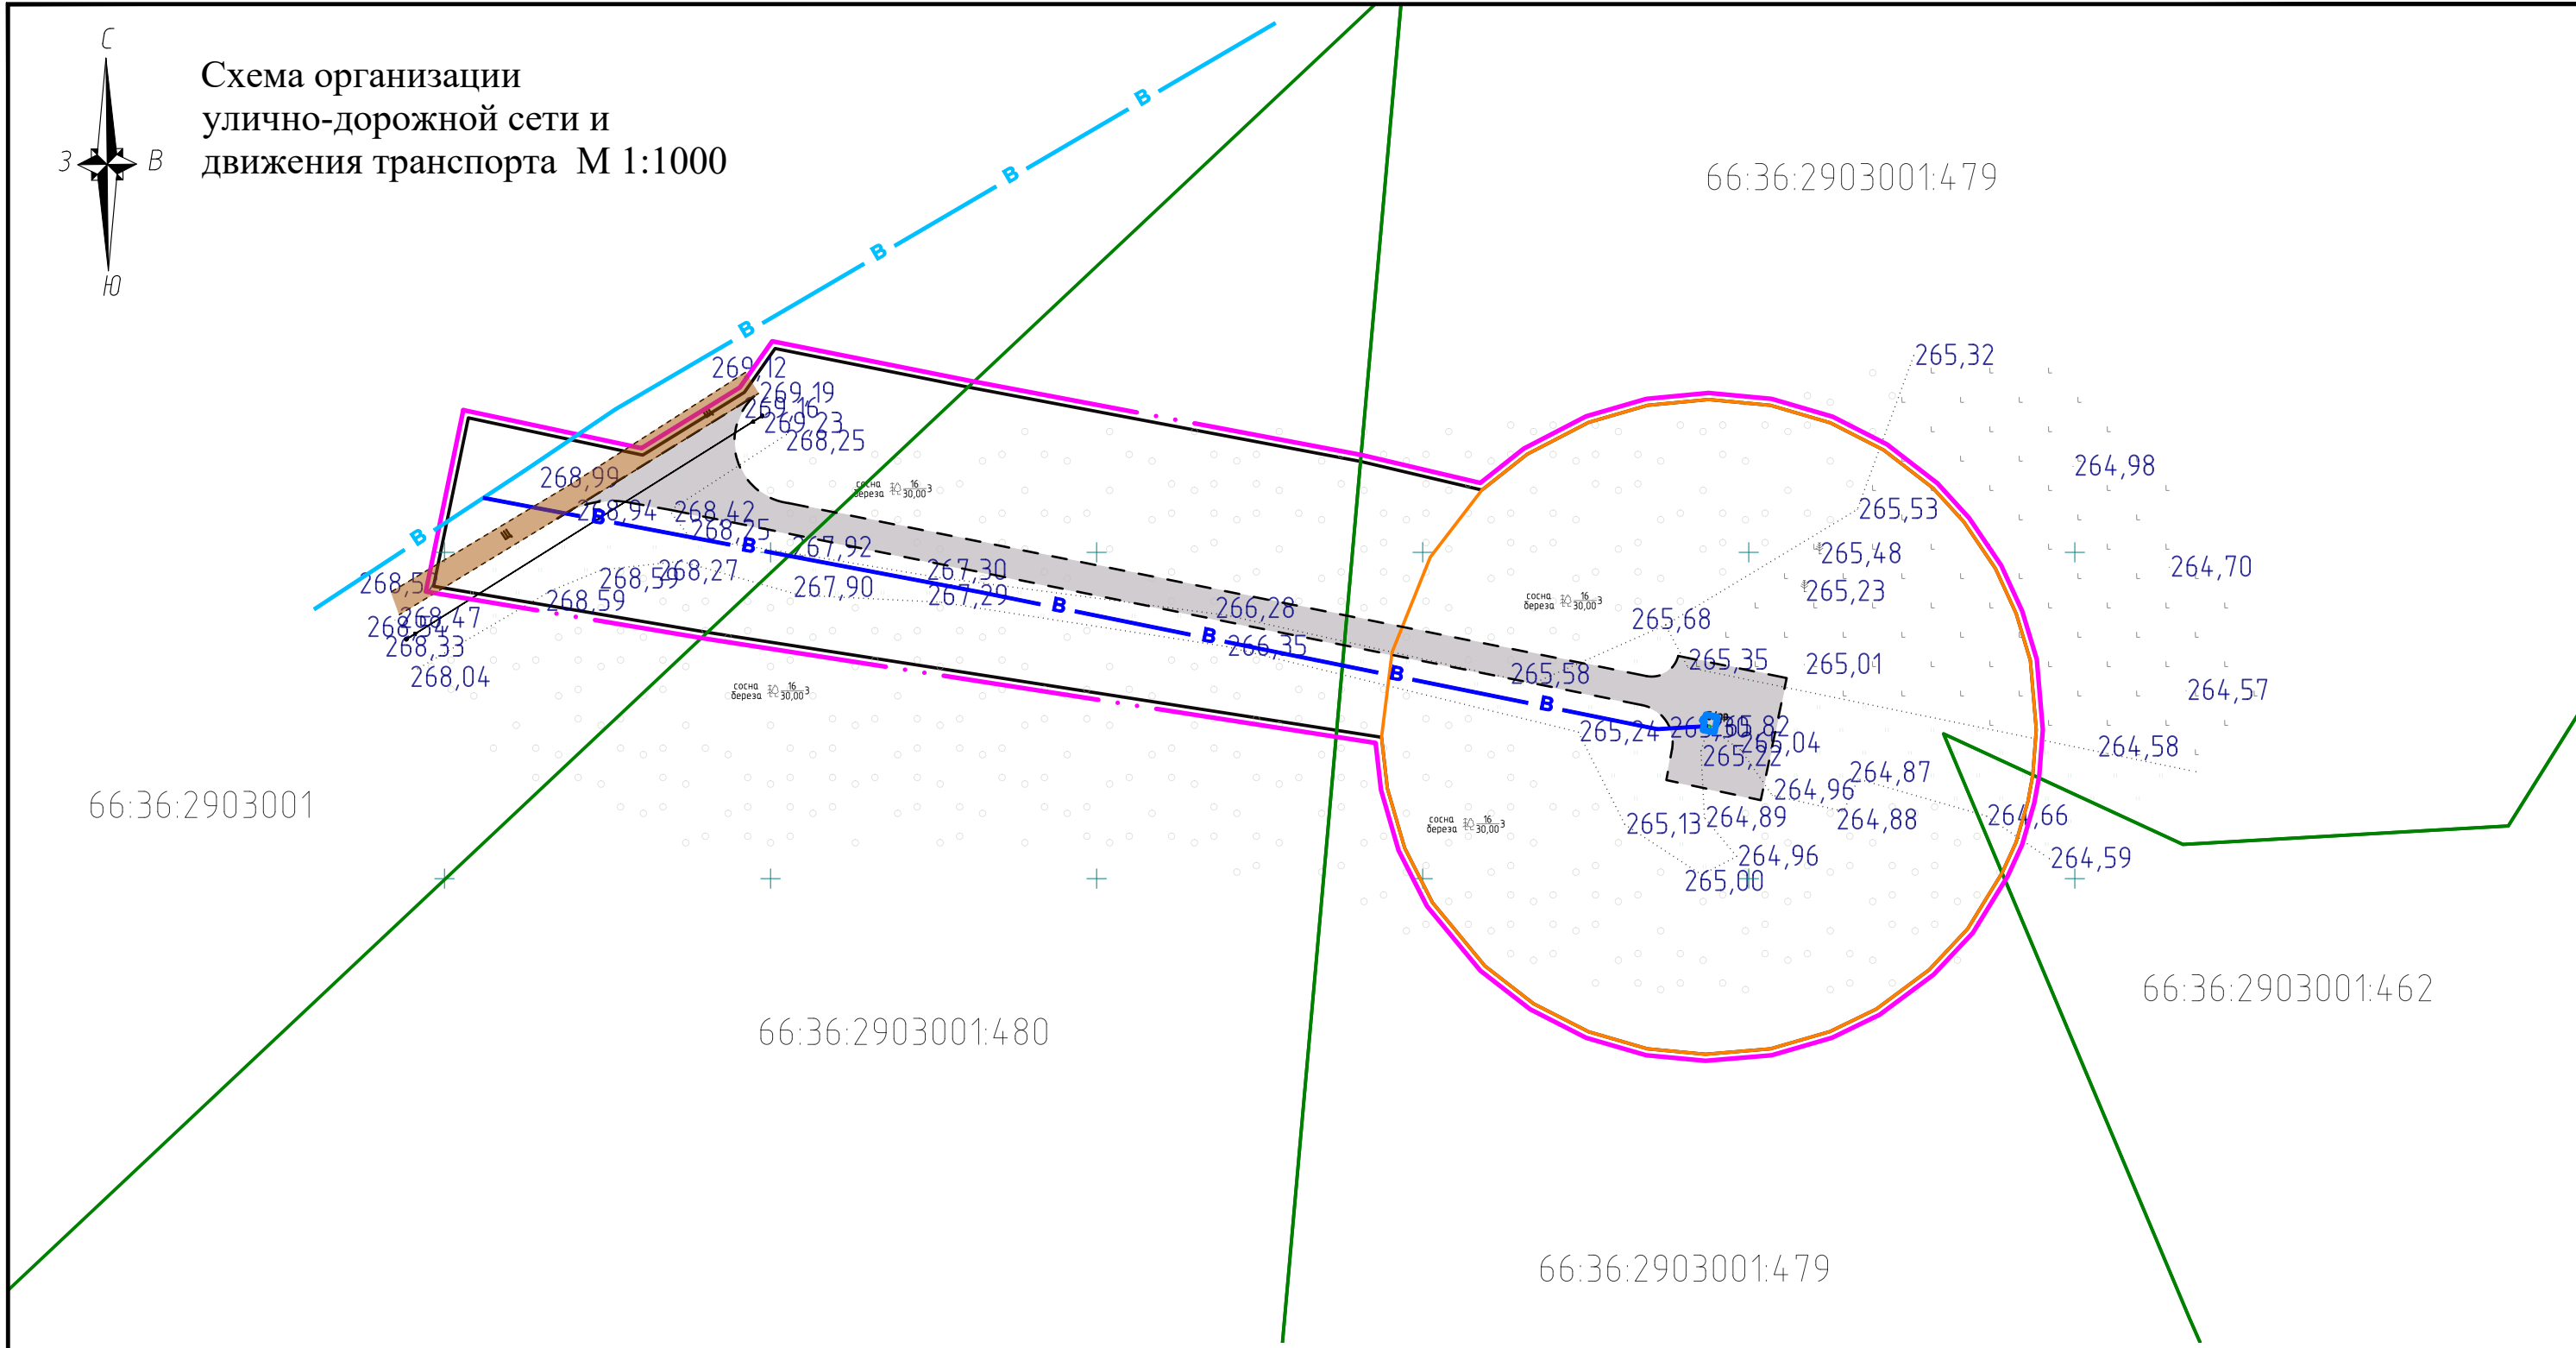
С
З
В
Ю

Схема организации улично-дорожной сети и движения транспорта М 1:1000

66:36:2903001:479

В
В
В
В
В
В

269,12
269,19
269,16
269,23
268,25
268,99
268,94
268,42
268,25
267,92
268,27
268,59
268,59
267,90
267,30
267,29
268,5
268,54
268,47
268,33
268,04
266,28
266,35
265,58
265,24
265,32
264,98
265,53
265,48
265,23
264,70
265,68
265,35
265,01
264,57
264,58
265,82
265,04
265,22
264,87
264,96
264,89
264,88
264,66
265,13
264,96
265,00
264,59

сосна береза 30,00
сосна береза 30,00
сосна береза 30,00
сосна береза 30,00

66:36:2903001
66:36:2903001:480
66:36:2903001:462
66:36:2903001:479